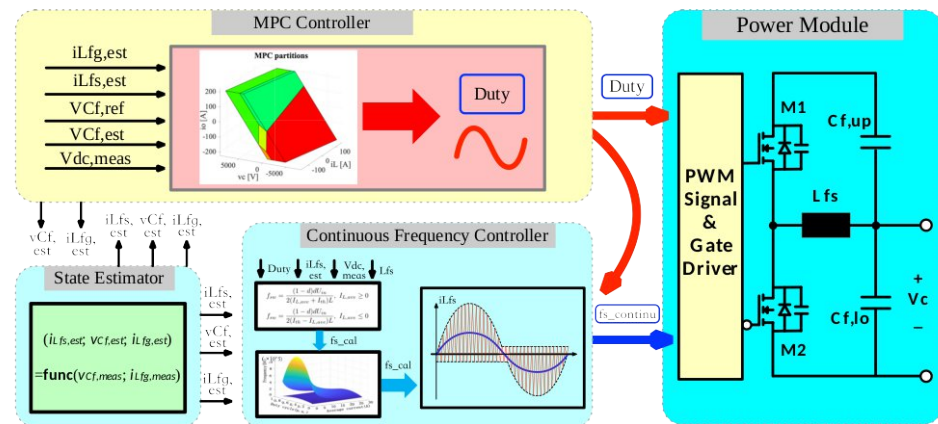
MPC Controller

iLfg,est
iLfs,est
VCf,ref
VCf,est
Vdc,meas

MPC partitions

200
100
0
-100
-200
i0 [A]
5000
0
-5000
vc [V]
100
0
-100
iL [A]

Duty

Duty

Power Module

PWM Signal & Gate Driver

M1
Cf,up
Lfs
M2
Cf,lo
+
Vc
–

vCf, est
iLfg, est
iLfs, est
vCf, est
iLfg, est

State Estimator

$(i_{Lfs,est}; v_{Cf,est}; i_{Lfg,est})$
$=\textbf{func}(v_{Cf,meas}; i_{Lfg,meas})$

iLfs, est
vCf, est
iLfg, est

Continuous Frequency Controller

Duty
iLfs, est
Vdc, meas
Lfs

$f_{sw} = \frac{(1-d)dU_{dc}}{2(I_{L,pos}+I_{th})L}, I_{L,pos} \geq 0$
$f_{sw} = \frac{(1-d)dU_{dc}}{2(I_{th}-I_{L,pos})L}, I_{L,pos} \leq 0$

fs_cal
fs_cal

iLfs

fs_continu